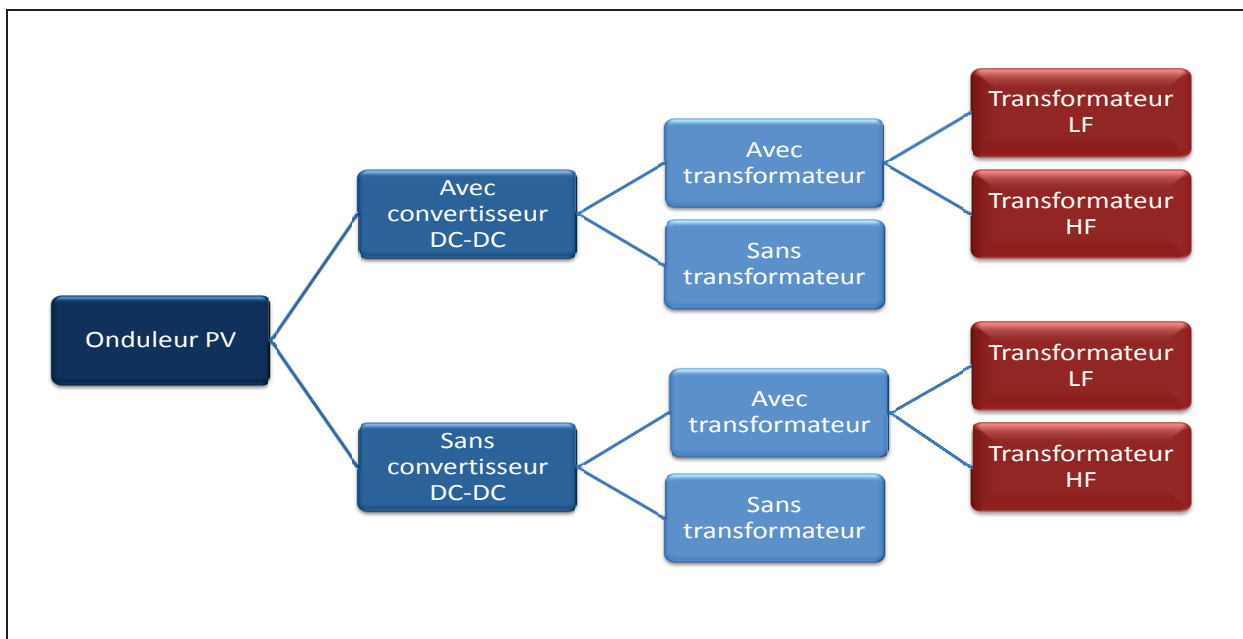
Onduleur PV

Avec convertisseur DC-DC

Avec transformateur

Transformateur LF

Transformateur HF

Sans transformateur

Sans convertisseur DC-DC

Avec transformateur

Transformateur LF

Transformateur HF

Sans transformateur